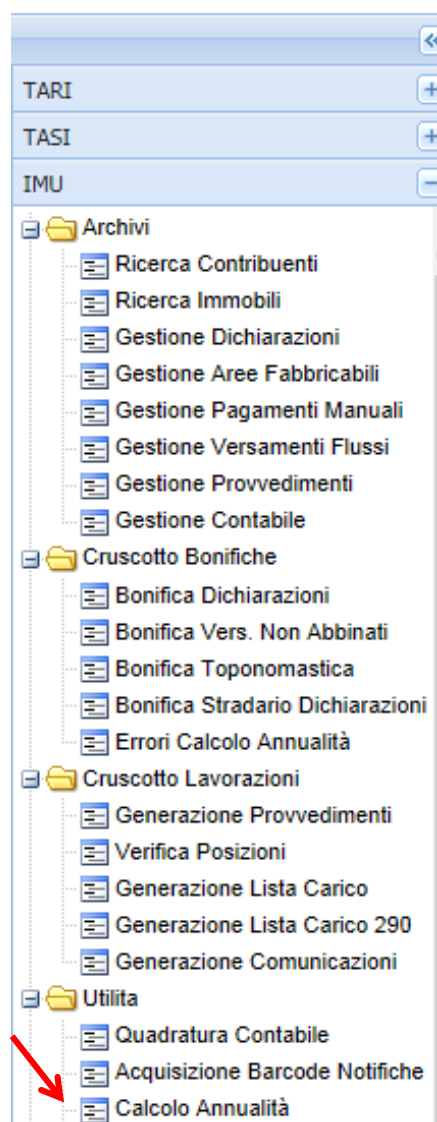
«

TARI +

TASI +

IMU −

Archivi
Ricerca Contribuenti
Ricerca Immobili
Gestione Dichiarazioni
Gestione Aree Fabbricabili
Gestione Pagamenti Manuali
Gestione Versamenti Flussi
Gestione Provvedimenti
Gestione Contabile

Cruscotto Bonifiche
Bonifica Dichiarazioni
Bonifica Vers. Non Abbinati
Bonifica Toponomastica
Bonifica Stradario Dichiarazioni
Errori Calcolo Annualità

Cruscotto Lavorazioni
Generazione Provvedimenti
Verifica Posizioni
Generazione Lista Carico
Generazione Lista Carico 290
Generazione Comunicazioni

Utilita
Quadratura Contabile
Acquisizione Barcode Notifiche
Calcolo Annualità